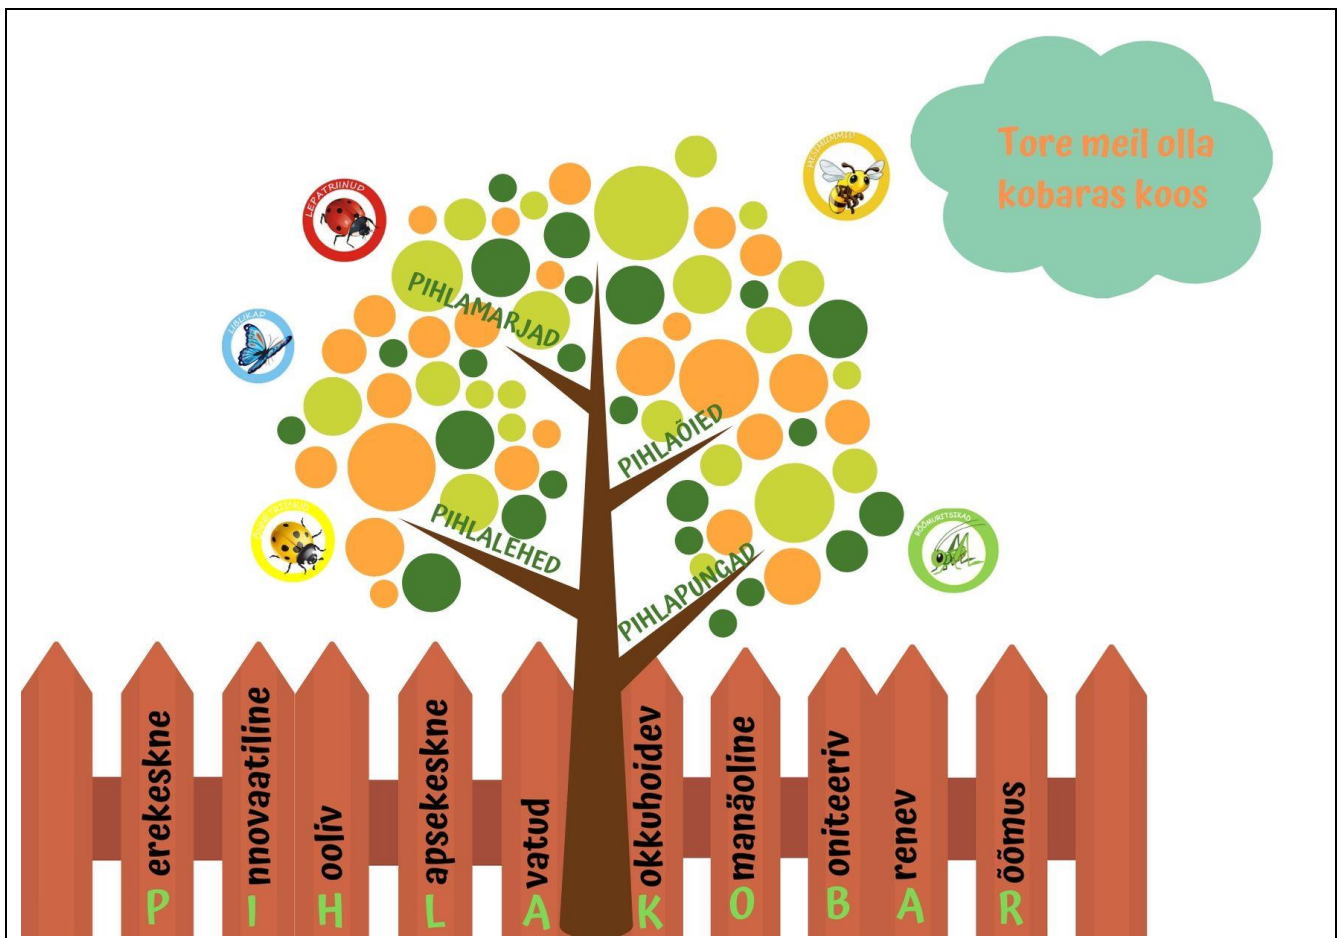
Tore meil olla kobaras koos

LEPATRIINUD

MESIMUMMID

LIBLIKAD

PIHLAMARJAD

PIHLAÕIED

PIHLALEHED

PIHLAPUNGAD

ROHUTIRTSUD

ROHUKIRTSIKAD

P erekeskne

I nnovaatiline

H ooliv

L apsekeskne

A vatud

K okkuhoidev

O manäoline

B oniteeriv

A renev

R õõmus